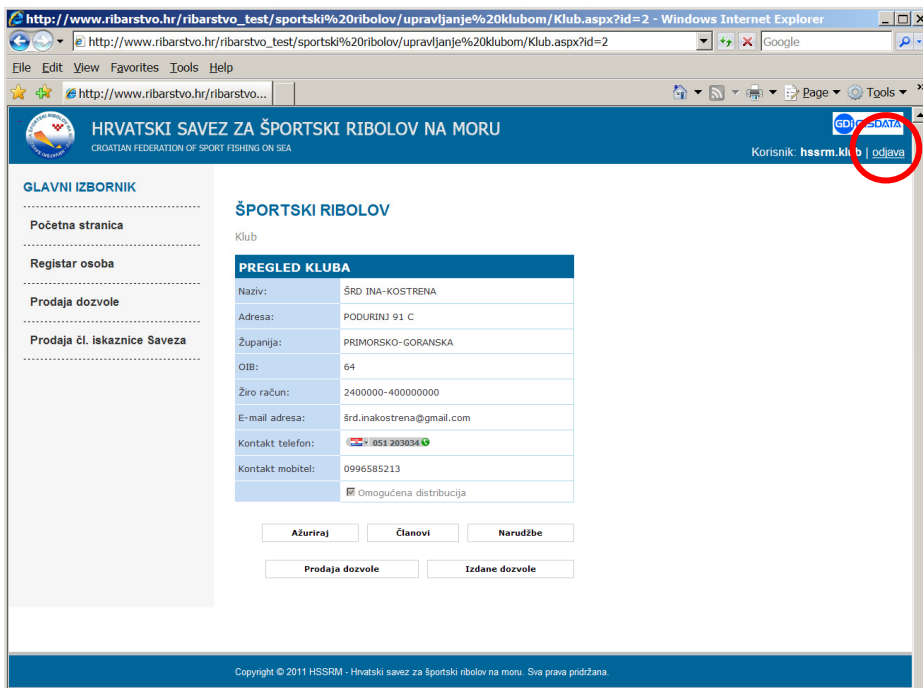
http://www.ribarstvo.hr/ribarstvo_test/sportski%20ribolov/upravljanje%20klubom/Klub.aspx?id=2 - Windows Internet Explorer

http://www.ribarstvo.hr/ribarstvo_test/sportski%20ribolov/upravljanje%20klubom/Klub.aspx?id=2

Google

File Edit View Favorites Tools Help

http://www.ribarstvo.hr/ribarstvo...

Page Tools

HRVATSKI SAVEZ ZA ŠPORTSKI RIBOLOV NA MORU
CROATIAN FEDERATION OF SPORT FISHING ON SEA

GDi GISDATA

Korisnik: hssrm.klub | odjava

GLAVNI IZBORNIK

Početna stranica

Registar osoba

Prodaja dozvole

Prodaja čl. iskaznice Saveza

ŠPORTSKI RIBOLOV

Klub

PREGLED KLUBA

| | |
|---|---|
| Naziv: | ŠRD INA-KOSTRENA |
| Adresa: | PODURINJ 91 C |
| Županija: | PRIMORSKO-GORANSKA |
| OIB: | 64 |
| Žiro račun: | 2400000-400000000 |
| E-mail adresa: | šrd.inakostrena@gmail.com |
| Kontakt telefon: | 051 203034 |
| Kontakt mobitel: | 0996585213 |
| | Omogućena distribucija |

Ažuriraj Članovi Narudžbe

Prodaja dozvole Izdane dozvole

Copyright © 2011 HSSRM - Hrvatski savez za športski ribolov na moru. Sva prava pridržana.